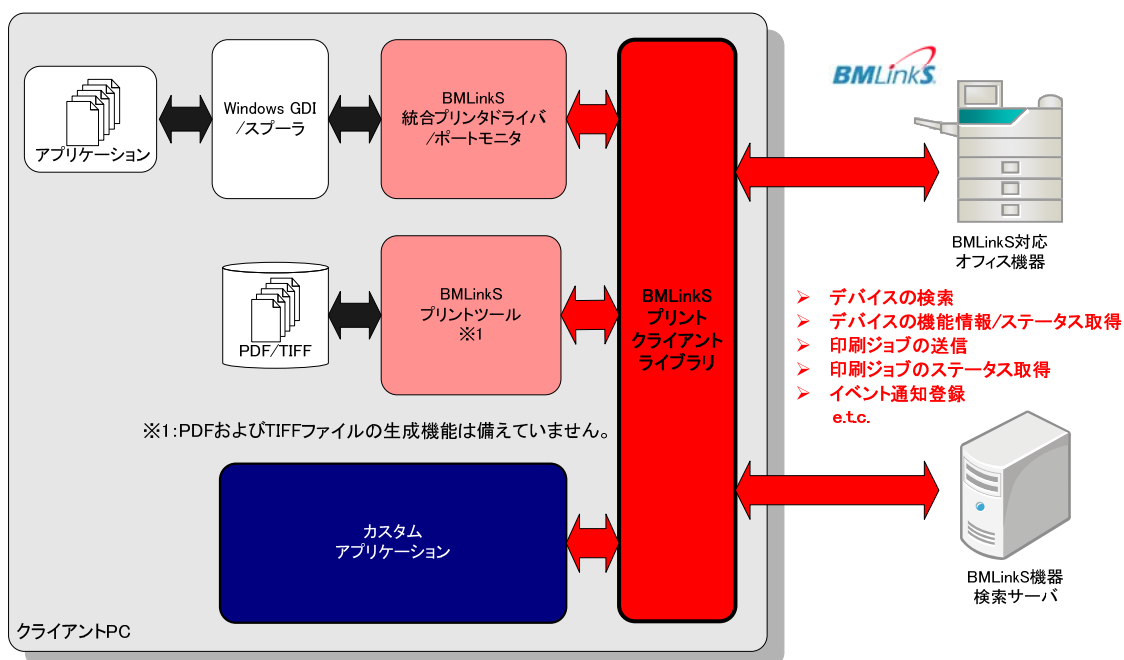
アプリケーション

Windows GDI
/スプーラ

BMLinkS
統合プリンタドライバ
/ポートモニタ

BMLinkS
プリント
クライアント
ライブラリ

BMLinkS

BMLinkS対応
オフィス機器

PDF/TIFF

BMLinkS
プリントツール
※1

➢ デバイスの検索
➢ デバイスの機能情報/ステータス取得
➢ 印刷ジョブの送信
➢ 印刷ジョブのステータス取得
➢ イベント通知登録
e.t.c.

※1:PDFおよびTIFFファイルの生成機能は備えていません。

カスタム
アプリケーション

BMLinkS機器
検索サーバ

クライアントPC